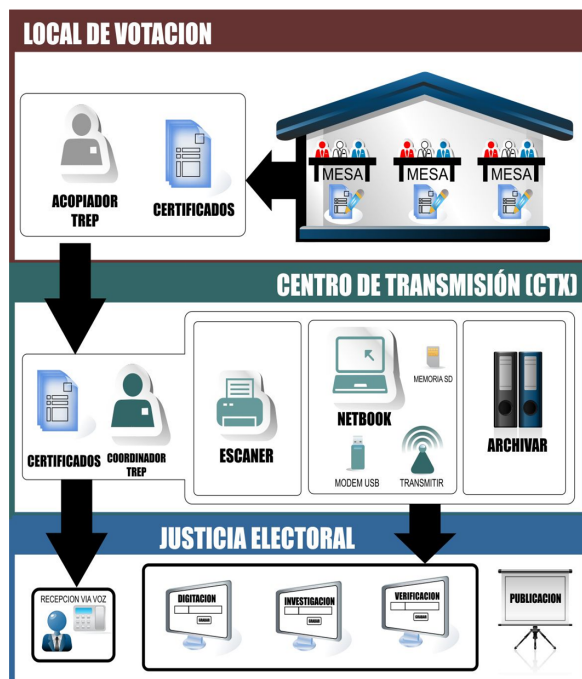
LOCAL DE VOTACION

ACOPIADOR TREP

CERTIFICADOS

MESA

MESA

MESA

CENTRO DE TRANSMISIÓN (CTX)

CERTIFICADOS

COORDINADOR TREP

ESCANER

NETBOOK

MEMORIA SD

MODEM USB

TRANSMITIR

ARCHIVAR

JUSTICIA ELECTORAL

RECEPCION VIA VOZ

DIGITACION

INVESTIGACION

VERIFICACION

PUBLICACION